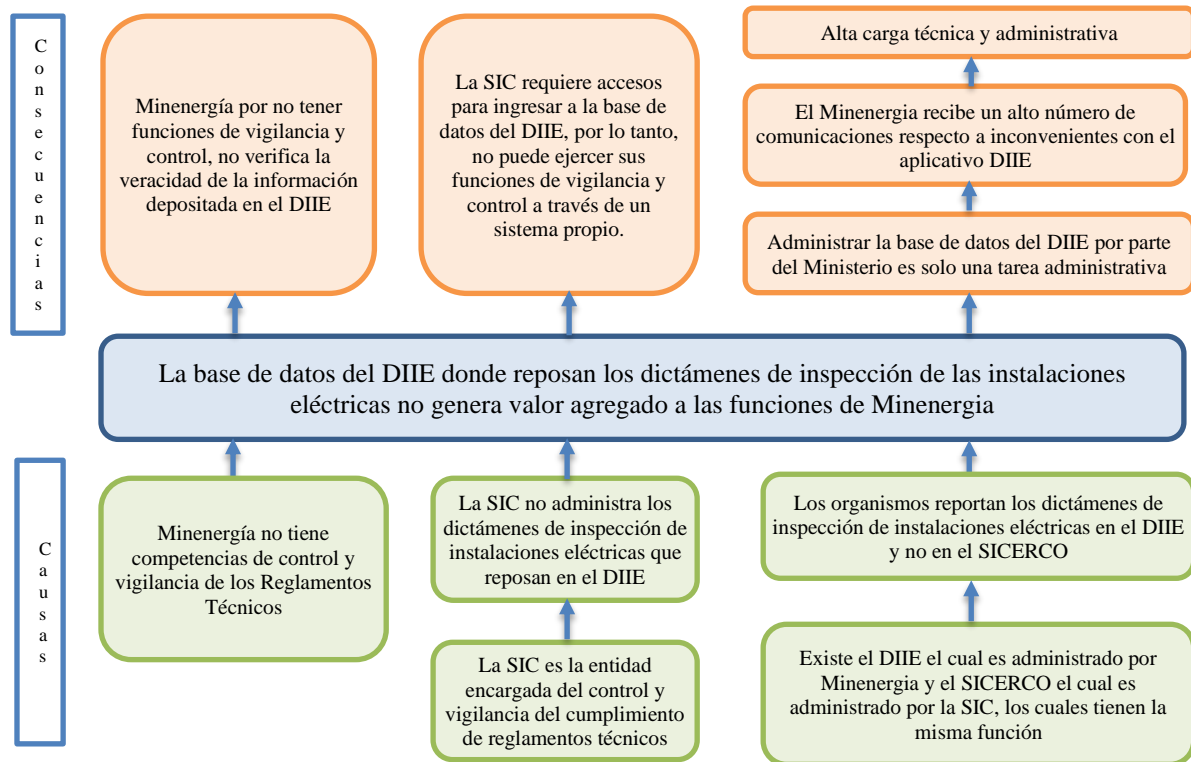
Consecuencias

Minenergía por no tener funciones de vigilancia y control, no verifica la veracidad de la información depositada en el DIIE

La SIC requiere accesos para ingresar a la base de datos del DIIE, por lo tanto, no puede ejercer sus funciones de vigilancia y control a través de un sistema propio.

Alta carga técnica y administrativa

El Minenergia recibe un alto número de comunicaciones respecto a inconvenientes con el aplicativo DIIE

Administrar la base de datos del DIIE por parte del Ministerio es solo una tarea administrativa

La base de datos del DIIE donde reposan los dictámenes de inspección de las instalaciones eléctricas no genera valor agregado a las funciones de Minenergia

Causas

Minenergía no tiene competencias de control y vigilancia de los Reglamentos Técnicos

La SIC no administra los dictámenes de inspección de instalaciones eléctricas que reposan en el DIIE

La SIC es la entidad encargada del control y vigilancia del cumplimiento de reglamentos técnicos

Los organismos reportan los dictámenes de inspección de instalaciones eléctricas en el DIIE y no en el SICERCO

Existe el DIIE el cual es administrado por Minenergia y el SICERCO el cual es administrado por la SIC, los cuales tienen la misma función